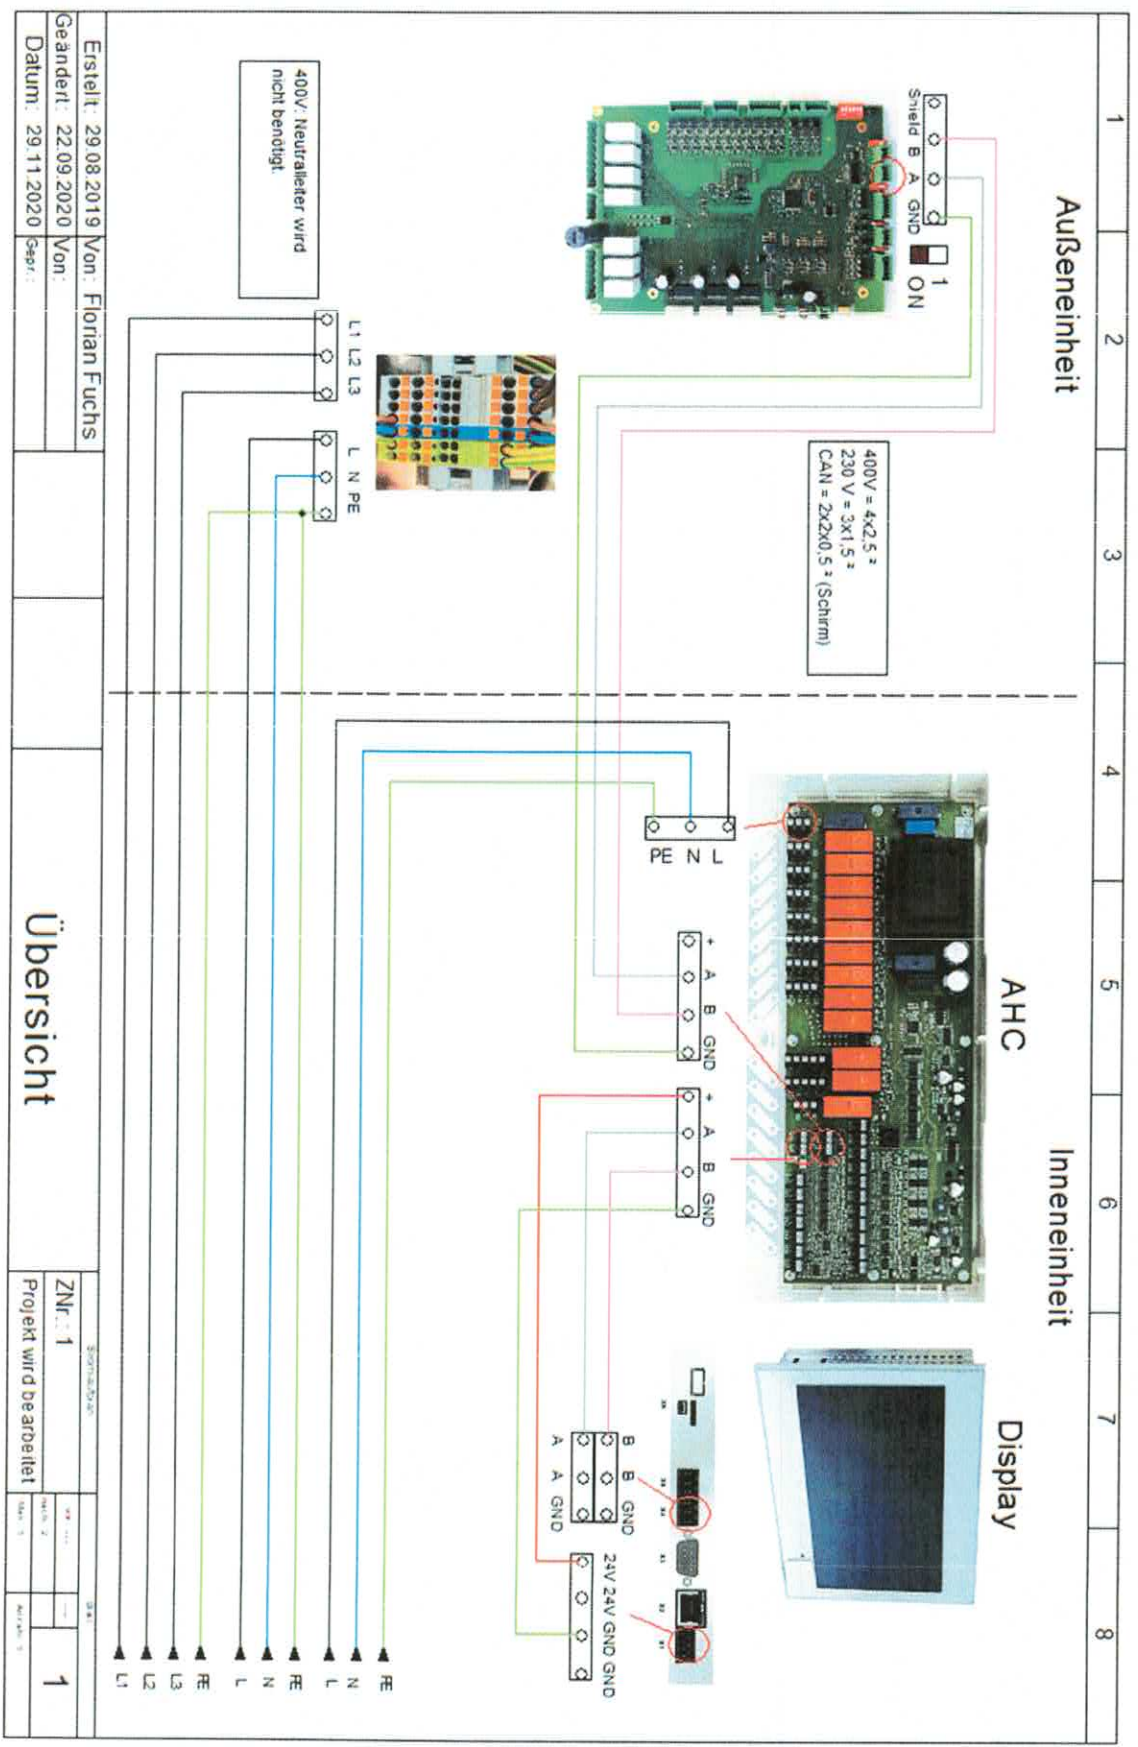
1
2
3
4
5
6
7
8

Außeneinheit

Shield B A GND

1 ON

400V: Neutralleiter wird nicht benötigt.

L1 L2 L3

L N PE

400V = 4x2,5 ²
230 V = 3x1,5 ²
CAN = 2x2x0,5 ² (Schirm)

AHC

Inneneinheit

PE N L

+ A B GND

+ A B GND

Display

B B GND
A A GND

24V 24V GND GND

L1 L2 L3 PE L N PE L N PE

Erstellt: 29.08.2019 Von: Florian Fuchs
Geändert: 22.09.2020 Von:
Datum: 29.11.2020 Gepr.:

Übersicht

ZNr.: 1
Projekt wird bearbeitet

1